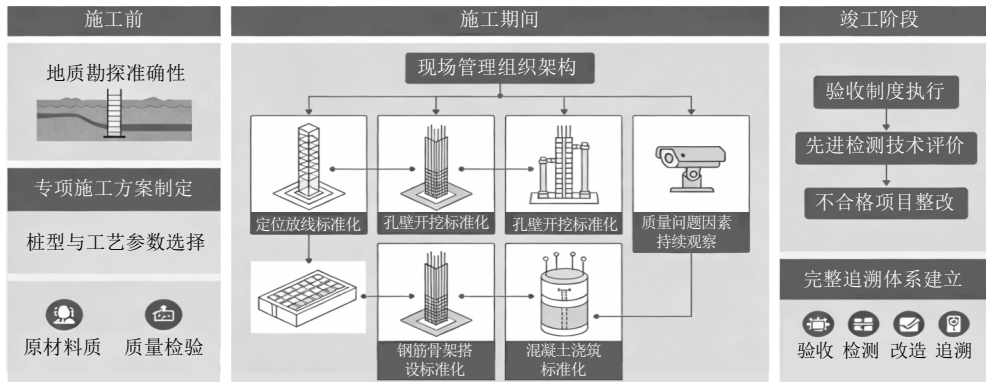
施工前

地质勘探准确性

专项施工方案制定

桩型与工艺参数选择

原材料质　质量检验

施工期间

现场管理组织架构

定位放线标准化

孔壁开挖标准化

孔壁开挖标准化

质量问题因素持续观察

钢筋骨架搭设标准化

混凝土浇筑标准化

竣工阶段

验收制度执行

先进检测技术评价

不合格项目整改

完整追溯体系建立

验收　检测　改造　追溯